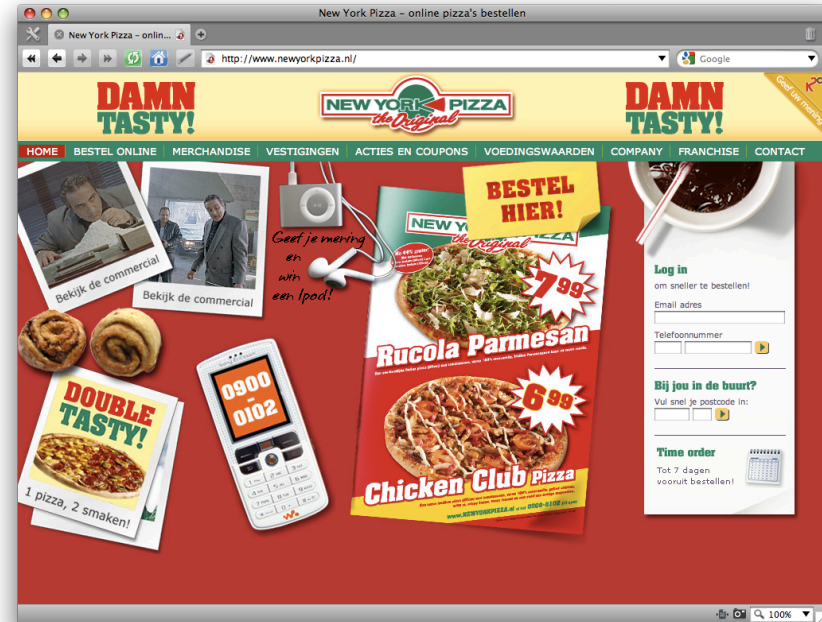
New York Pizza - online pizza's bestellen

New York Pizza – onlin...

http://www.newyorkpizza.nl/

Google

DAMN TASTY!

NEW YORK PIZZA the Original

DAMN TASTY!

Geef uw mening

HOME | BESTEL ONLINE | MERCHANDISE | VESTIGINGEN | ACTIES EN COUPONS | VOEDINGSWAARDEN | COMPANY | FRANCHISE | CONTACT

Bekijk de commercial

Bekijk de commercial

Geef je mening en win een Ipod!

BESTEL HIER!

NEW YORK the Original

7 99

Rucola Parmesan

6 99

Chicken Club Pizza

www.NEWYORKPIZZA.nl of bel 0900-0102

DOUBLE TASTY!

1 pizza, 2 smaken!

0900 - 0102

Log in
om sneller te bestellen!

Email adres

Telefoonnummer

Bij jou in de buurt?
Vul snel je postcode in:

Time order
Tot 7 dagen vooruit bestellen!

100%